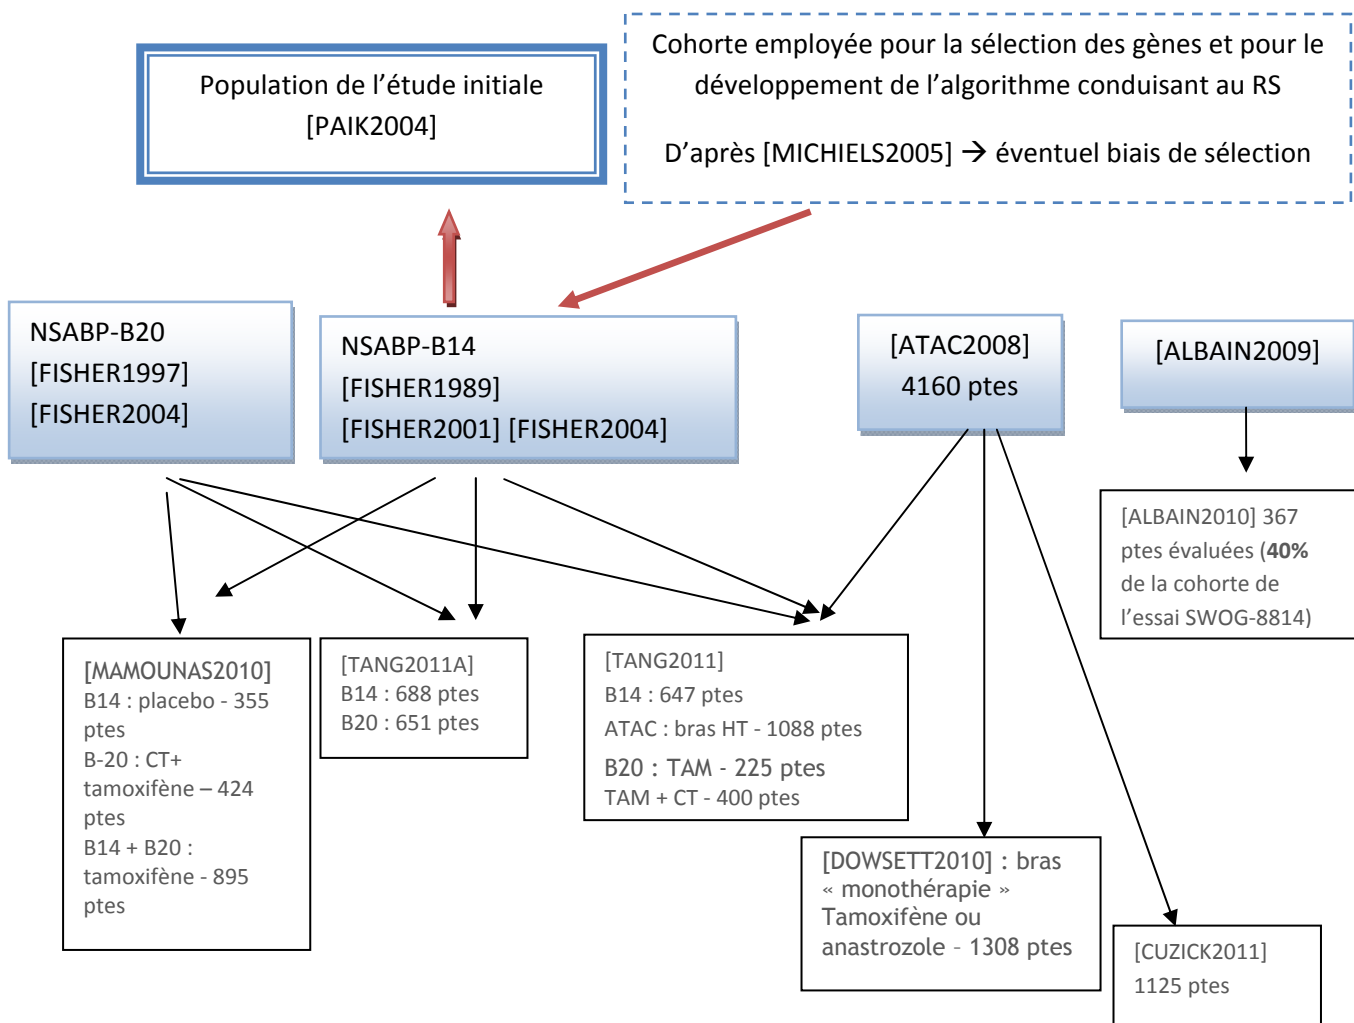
Population de l’étude initiale
[PAIK2004]

Cohorte employée pour la sélection des gènes et pour le développement de l’algorithme conduisant au RS

D’après [MICHIELS2005] → éventuel biais de sélection

NSABP-B20
[FISHER1997]
[FISHER2004]

NSABP-B14
[FISHER1989]
[FISHER2001] [FISHER2004]

[ATAC2008]
4160 ptes

[ALBAIN2009]

[ALBAIN2010] 367 ptes évaluées (**40%** de la cohorte de l’essai SWOG-8814)

[MAMOUNAS2010]
B14 : placebo - 355 ptes
B-20 : CT+ tamoxifène – 424 ptes
B14 + B20 : tamoxifène - 895 ptes

[TANG2011A]
B14 : 688 ptes
B20 : 651 ptes

[TANG2011]
B14 : 647 ptes
ATAC : bras HT - 1088 ptes
B20 : TAM - 225 ptes
TAM + CT - 400 ptes

[DOWSETT2010] : bras « monothérapie » Tamoxifène ou anastrozole - 1308 ptes

[CUZICK2011]
1125 ptes